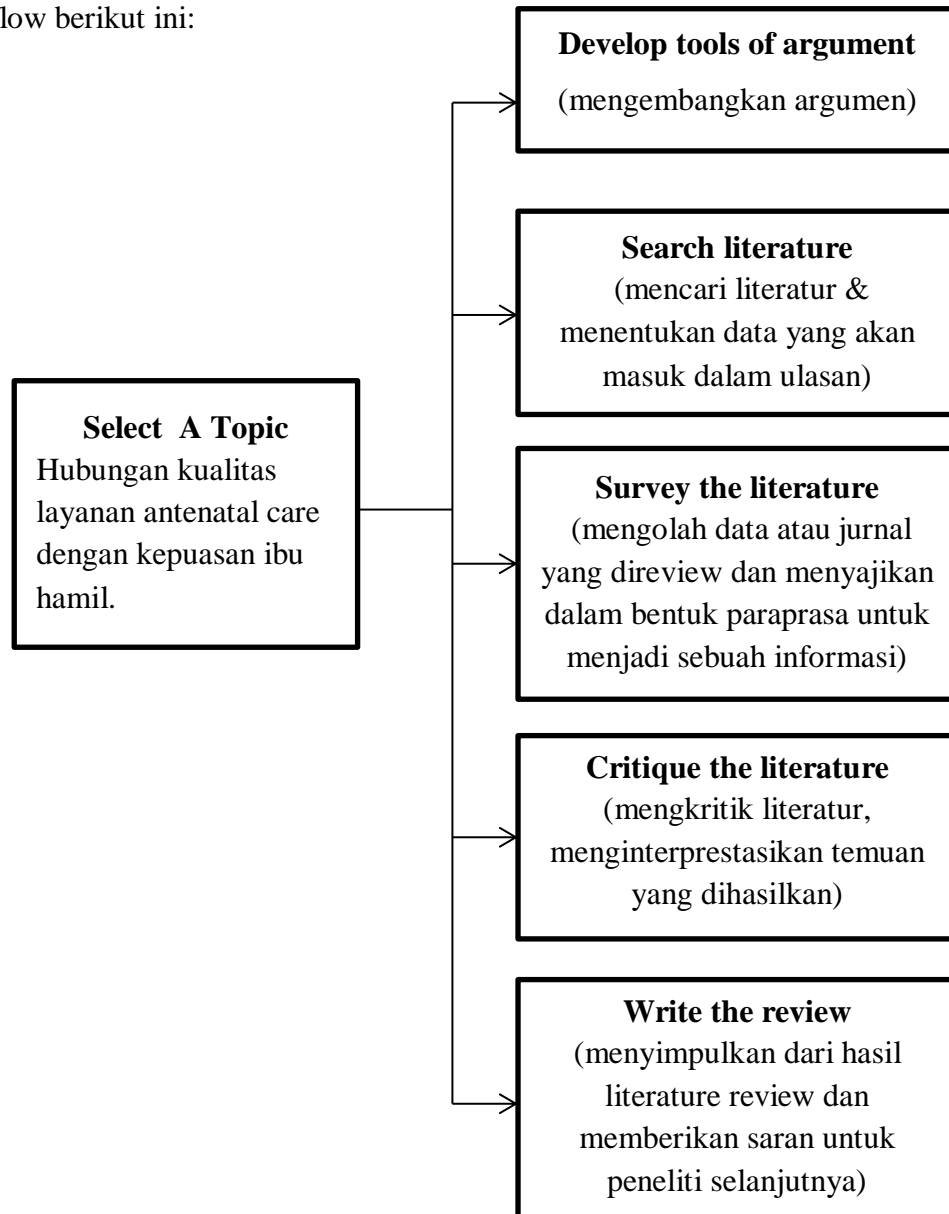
low berikut ini:

**Select A Topic**
Hubungan kualitas layanan antenatal care dengan kepuasan ibu hamil.

**Develop tools of argument**
(mengembangkan argumen)

**Search literature**
(mencari literatur & menentukan data yang akan masuk dalam ulasan)

**Survey the literature**
(mengolah data atau jurnal yang direview dan menyajikan dalam bentuk paraprasa untuk menjadi sebuah informasi)

**Critique the literature**
(mengkritik literatur, menginterprestasikan temuan yang dihasilkan)

**Write the review**
(menyimpulkan dari hasil literature review dan memberikan saran untuk peneliti selanjutnya)